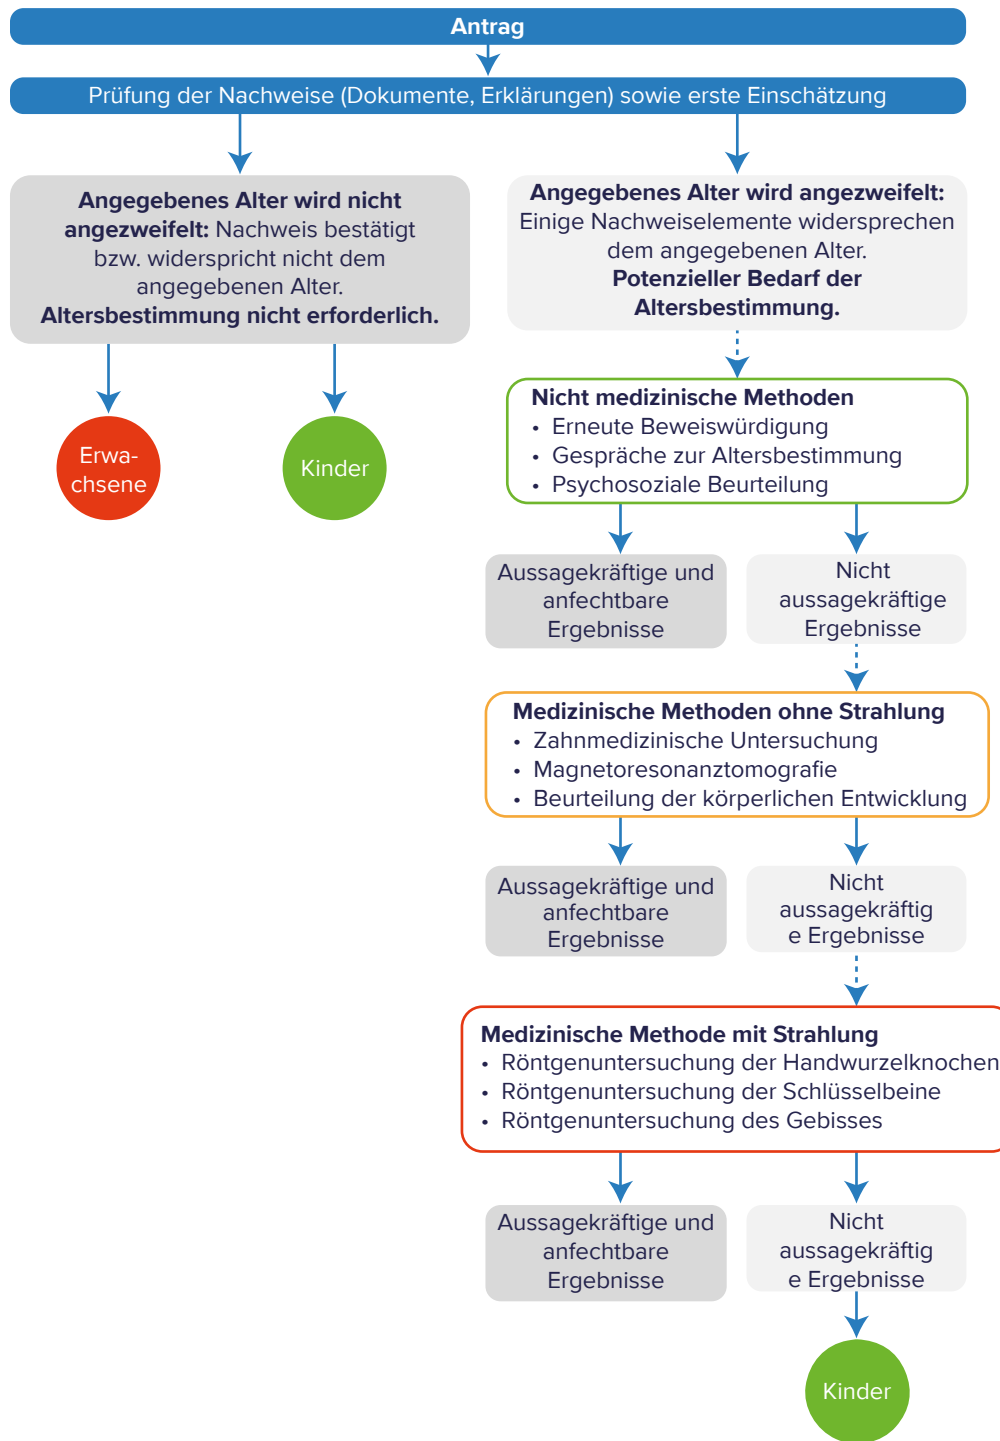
Antrag

Prüfung der Nachweise (Dokumente, Erklärungen) sowie erste Einschätzung

**Angegebenes Alter wird nicht angezweifelt:** Nachweis bestätigt bzw. widerspricht nicht dem angegebenen Alter. **Altersbestimmung nicht erforderlich.**

**Angegebenes Alter wird angezweifelt:** Einige Nachweiselemente widersprechen dem angegebenen Alter. **Potenzieller Bedarf der Altersbestimmung.**

Erwa-chsene

Kinder

**Nicht medizinische Methoden**
• Erneute Beweiswürdigung
• Gespräche zur Altersbestimmung
• Psychosoziale Beurteilung

Aussagekräftige und anfechtbare Ergebnisse

Nicht aussagekräftige Ergebnisse

**Medizinische Methoden ohne Strahlung**
• Zahnmedizinische Untersuchung
• Magnetoresonanztomografie
• Beurteilung der körperlichen Entwicklung

Aussagekräftige und anfechtbare Ergebnisse

Nicht aussagekräftig e Ergebnisse

**Medizinische Methode mit Strahlung**
• Röntgenuntersuchung der Handwurzelknochen
• Röntgenuntersuchung der Schlüsselbeine
• Röntgenuntersuchung des Gebisses

Aussagekräftige und anfechtbare Ergebnisse

Nicht aussagekräftig e Ergebnisse

Kinder